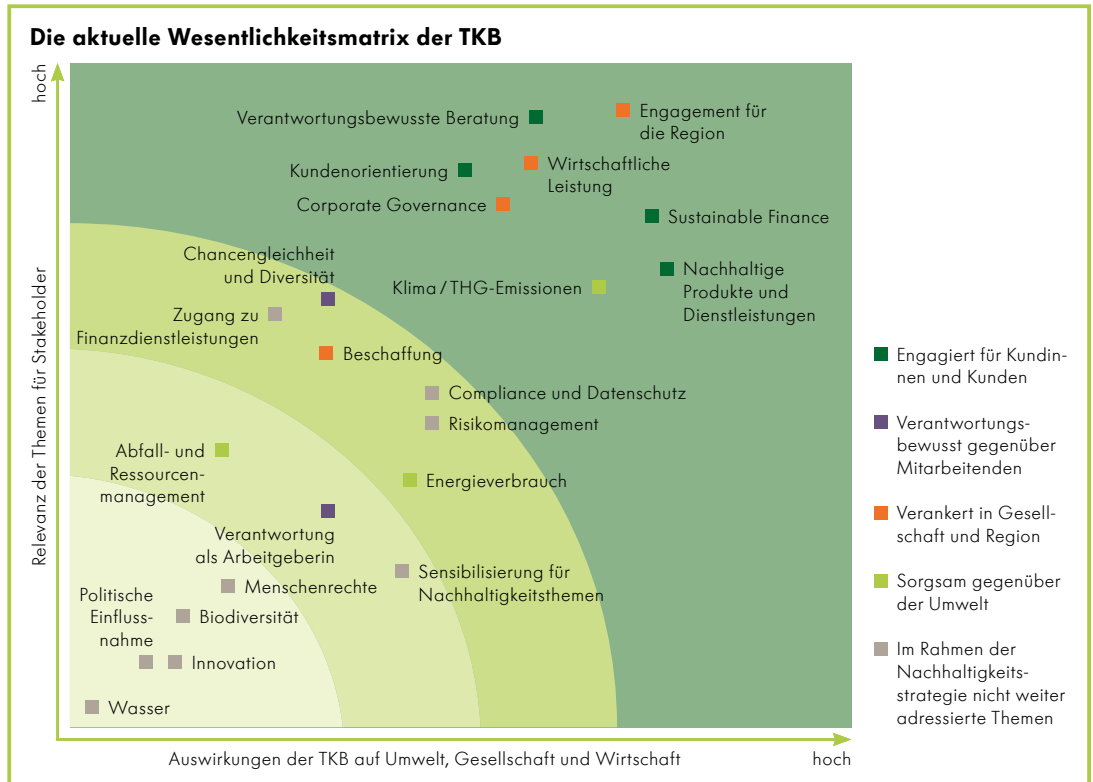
Die aktuelle Wesentlichkeitsmatrix der TKB

hoch

Relevanz der Themen für Stakeholder

Verantwortungsbewusste Beratung

Engagement für die Region

Kundenorientierung

Wirtschaftliche Leistung

Corporate Governance

Sustainable Finance

Chancengleichheit und Diversität

Klima / THG-Emissionen

Nachhaltige Produkte und Dienstleistungen

Zugang zu Finanzdienstleistungen

Beschaffung

Compliance und Datenschutz

Risikomanagement

Abfall- und Ressourcenmanagement

Energieverbrauch

Verantwortung als Arbeitgeberin

Menschenrechte

Sensibilisierung für Nachhaltigkeitsthemen

Politische Einflussnahme

Biodiversität

Innovation

Wasser

Auswirkungen der TKB auf Umwelt, Gesellschaft und Wirtschaft

hoch

Engagiert für Kundinnen und Kunden

Verantwortungsbewusst gegenüber Mitarbeitenden

Verankert in Gesellschaft und Region

Sorgsam gegenüber der Umwelt

Im Rahmen der Nachhaltigkeitsstrategie nicht weiter adressierte Themen